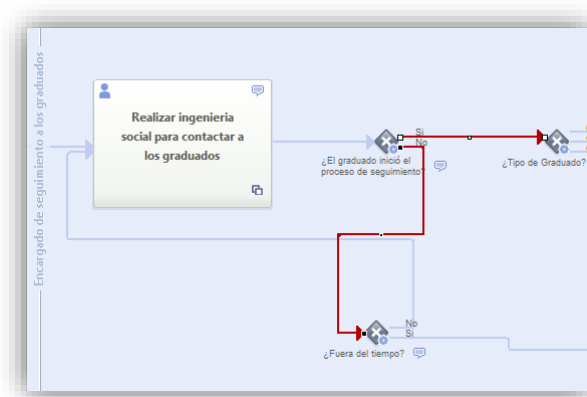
Encargado de seguimiento a los graduados

Realizar ingenieria social para contactar a los graduados

Si
No

¿El graduado inició el proceso de seguimiento?

¿Tipo de Graduado?

No
Si

¿Fuera del tiempo?